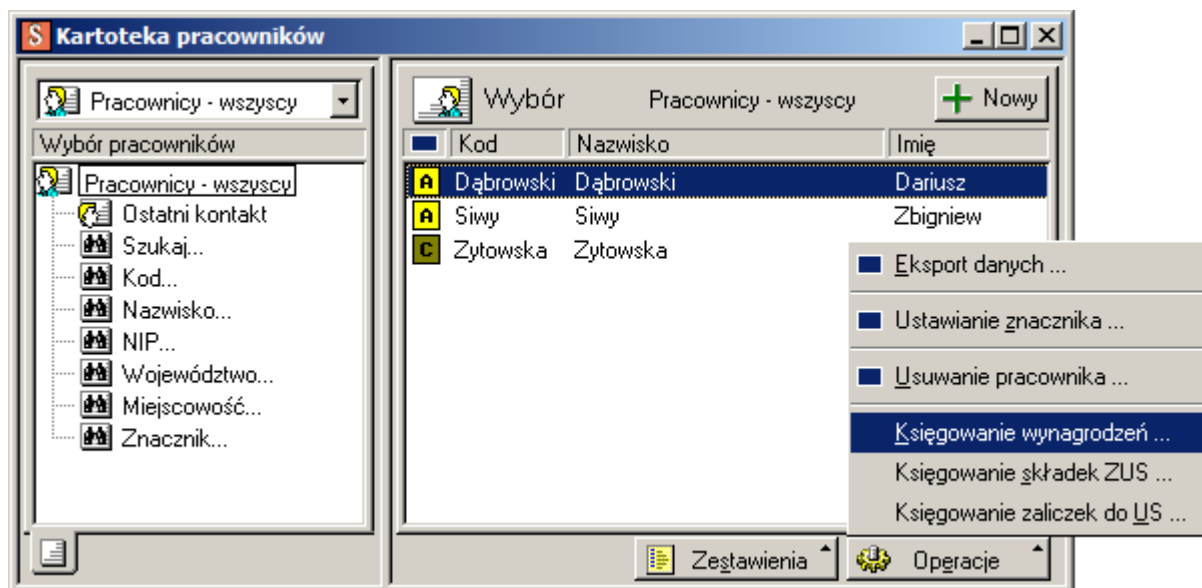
S Kartoteka pracowników

Pracownicy - wszyscy

Wybór pracowników

Pracownicy - wszyscy
Ostatni kontakt
Szukaj...
Kod...
Nazwisko...
NIP...
Województwo...
Miejscowość...
Znacznik...

Wybór Pracownicy - wszyscy Nowy

| | Kod | Nazwisko | Imię |
|---|---|---|---|
| A | Dąbrowski | Dąbrowski | Dariusz |
| A | Siwy | Siwy | Zbigniew |
| C | Zytowska | Zytowska | |

Eksport danych ...
Ustawianie znacznika ...
Usuwanie pracownika ...
Księgowanie wynagrodzeń ...
Księgowanie składek ZUS ...
Księgowanie zaliczek do US ...

Zestawienia
Operacje